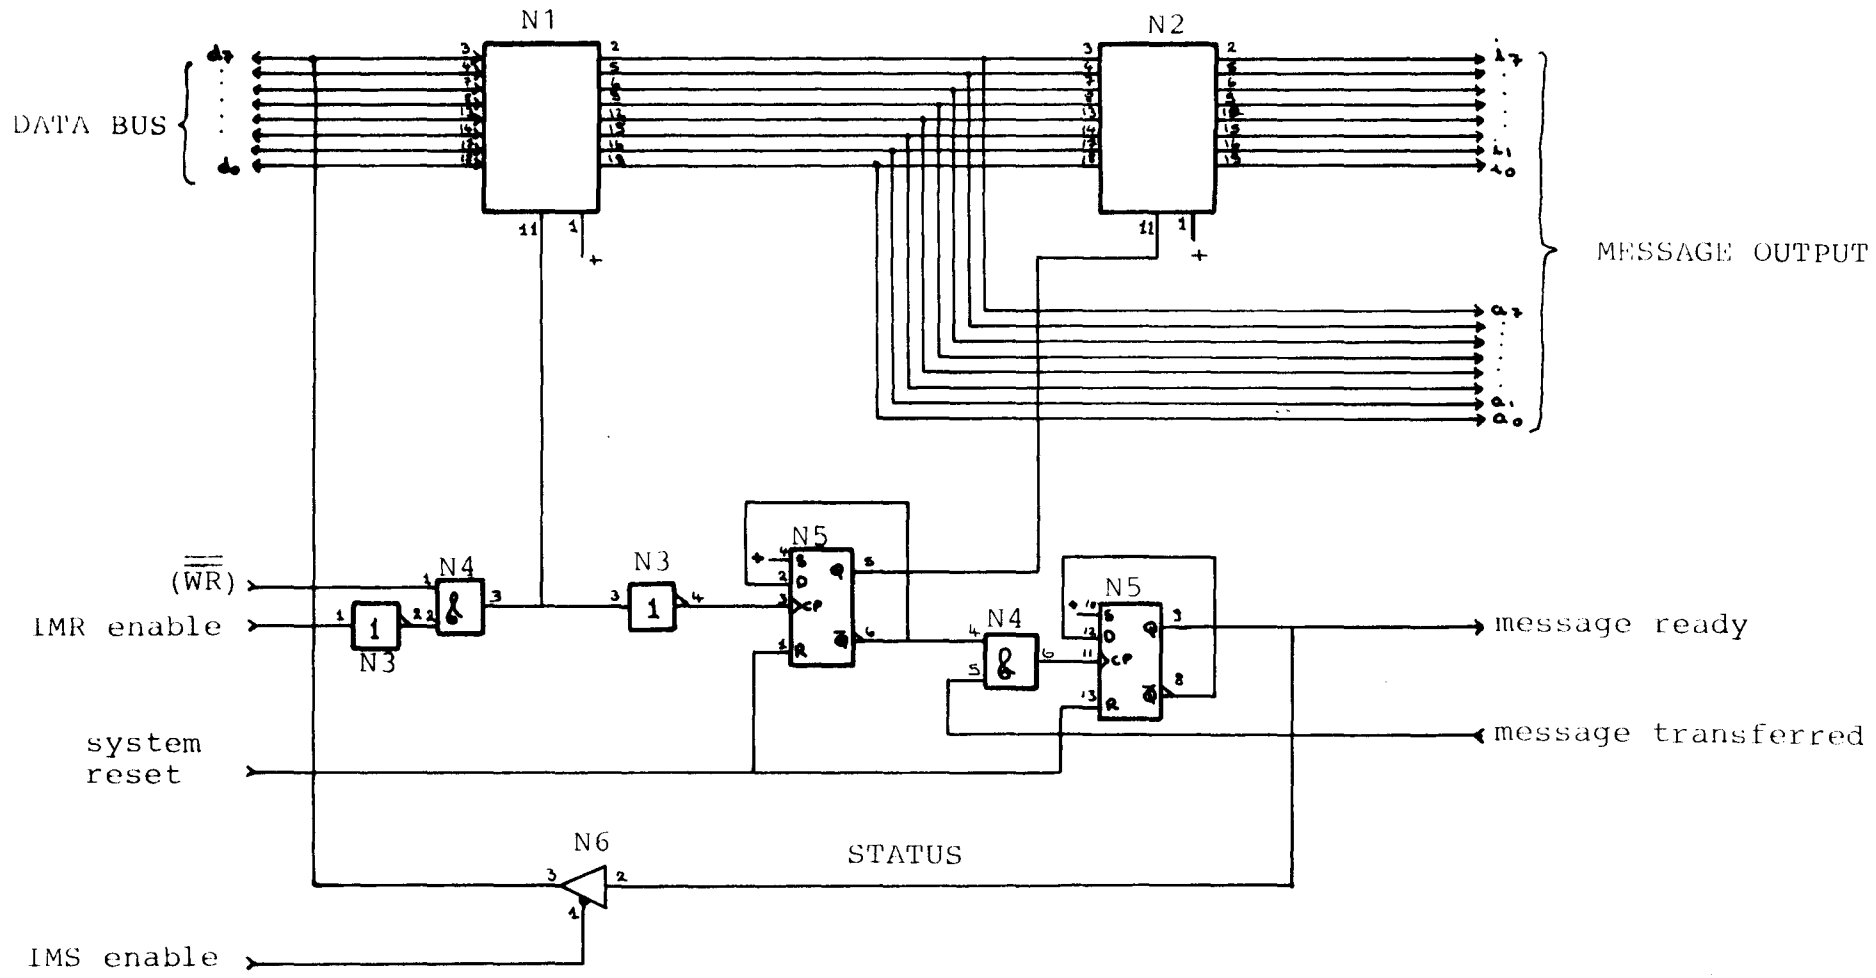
N1

N2

DATA BUS

$d_7$

$d_0$

3 4 7 8 13 14 17 18

2 5 6 9 12 15 16 19

11 1 +

3 4 7 8 13 14 17 18

2 5 6 9 12 15 16 19

11 1 +

$i_7$

$i_1$

$i_0$

MESSAGE OUTPUT

$a_7$

$a_1$

$a_0$

$(\overline{\overline{WR}})$

IMR enable

N4

&

1 2 3

1

N3

1 2

N3

1

3 4

N5

+ 4 S 2 D 3 CP 1 R Q 5 $\overline{Q}$ 6

N4

&

4 5 6

N5

+ 10 S 12 D 11 CP 13 R Q 9 $\overline{Q}$ 8

message ready

message transferred

system reset

N6

3 2 1

STATUS

IMS enable